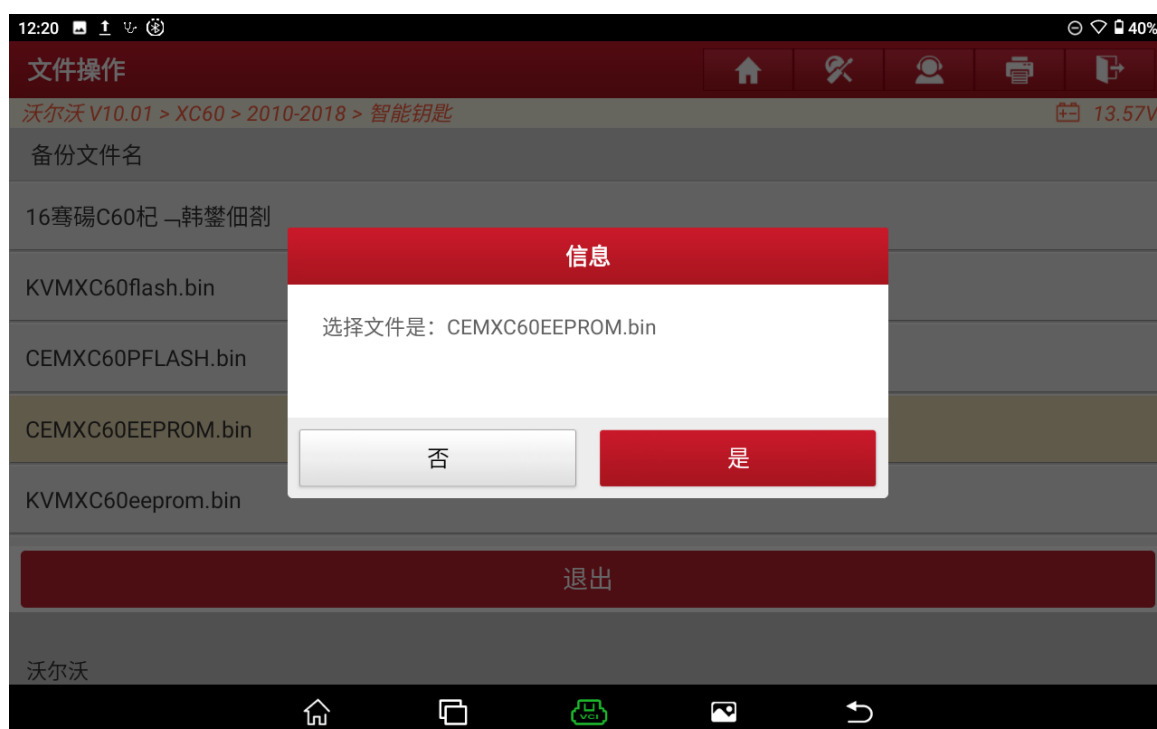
12:20 40%

文件操作

沃尔沃 V10.01 > XC60 > 2010-2018 > 智能钥匙

13.57V

备份文件名

16骞碭C60杞﹁韩鐢佃剳

KVMXC60flash.bin

CEMXC60PFLASH.bin

CEMXC60EEPROM.bin

KVMXC60eeprom.bin

信息

选择文件是：CEMXC60EEPROM.bin

否

是

退出

沃尔沃

VCI